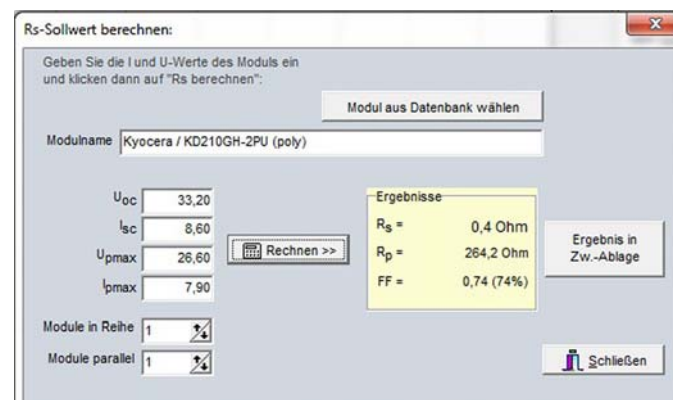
Rs-Sollwert berechnen:

x

Geben Sie die I und U-Werte des Moduls ein und klicken dann auf "Rs berechnen":

Modul aus Datenbank wählen

Modulname Kyocera / KD210GH-2PU (poly)

$U_{oc}$ 33,20

$I_{sc}$ 8,60

$U_{pmax}$ 26,60

$I_{pmax}$ 7,90

Rechnen >>

Ergebnisse

$R_S$ = 0,4 Ohm

$R_P$ = 264,2 Ohm

FF = 0,74 (74%)

Ergebnis in Zw.-Ablage

Module in Reihe 1

Module parallel 1

Schließen